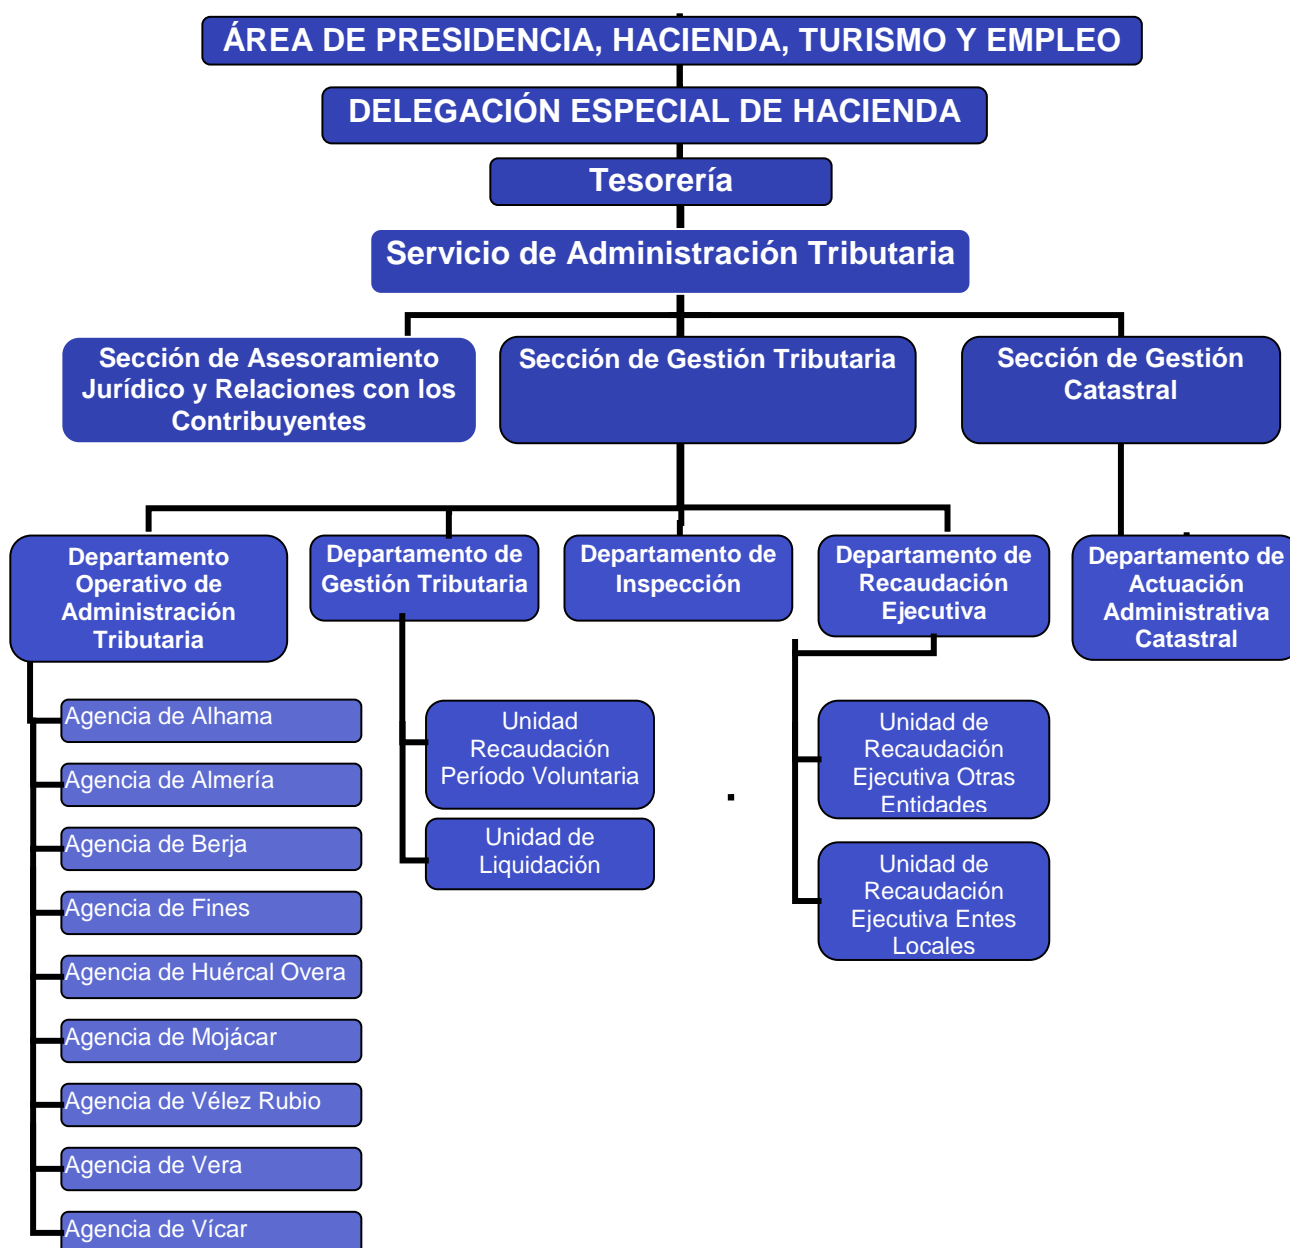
ÁREA DE PRESIDENCIA, HACIENDA, TURISMO Y EMPLEO

DELEGACIÓN ESPECIAL DE HACIENDA

Tesorería

Servicio de Administración Tributaria

Sección de Asesoramiento Jurídico y Relaciones con los Contribuyentes

Sección de Gestión Tributaria

Sección de Gestión Catastral

Departamento Operativo de Administración Tributaria

Departamento de Gestión Tributaria

Departamento de Inspección

Departamento de Recaudación Ejecutiva

Departamento de Actuación Administrativa Catastral

Agencia de Alhama

Agencia de Almería

Agencia de Berja

Agencia de Fines

Agencia de Huércal Overa

Agencia de Mojácar

Agencia de Vélez Rubio

Agencia de Vera

Agencia de Vícar

Unidad Recaudación Período Voluntaria

Unidad de Liquidación

Unidad de Recaudación Ejecutiva Otras Entidades

Unidad de Recaudación Ejecutiva Entes Locales